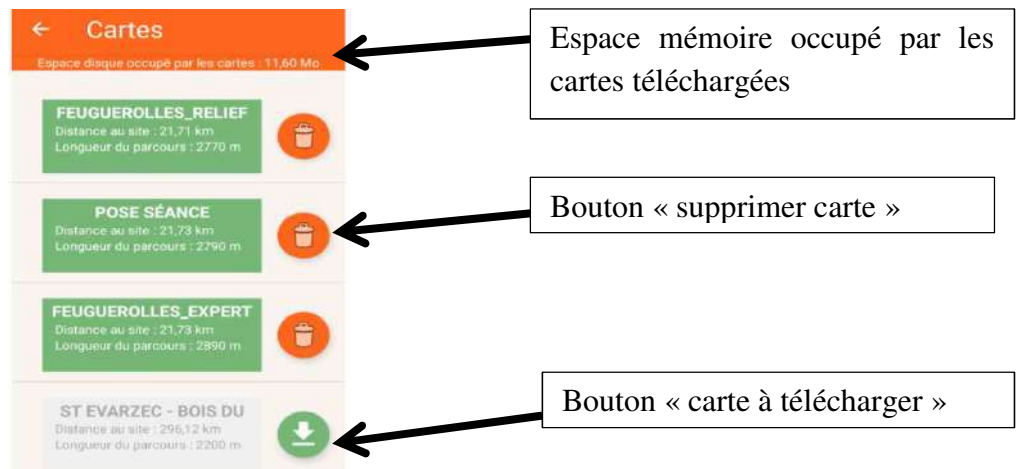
← Cartes

Espace disque occupé par les cartes : 11,60 Mo

Espace mémoire occupé par les cartes téléchargées

FEUGUEROLLES_RELIEF
Distance au site : 21,71 km
Longueur du parcours : 2770 m

POSE SÉANCE
Distance au site : 21,73 km
Longueur du parcours : 2790 m

Bouton « supprimer carte »

FEUGUEROLLES_EXPERT
Distance au site : 21,73 km
Longueur du parcours : 2890 m

ST EVARZEC - BOIS DU
Distance au site : 296,12 km
Longueur du parcours : 2200 m

Bouton « carte à télécharger »